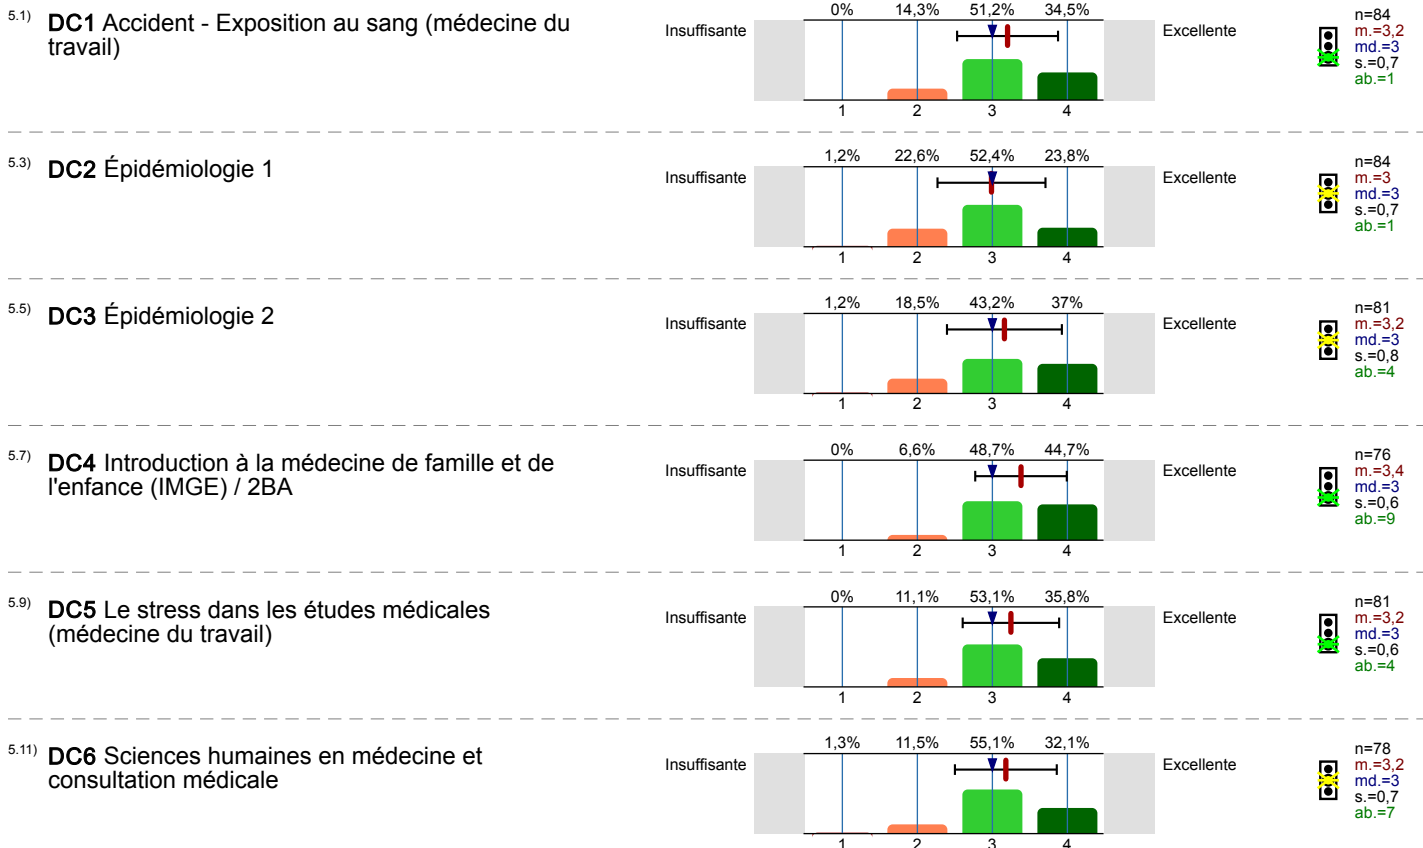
5.1) **DC1** Accident - Exposition au sang (médecine du travail)

Insuffisante

| 0% | 14,3% | 51,2% | 34,5% |
|---|---|---|---|
| 1 | 2 | 3 | 4 |

Excellente

n=84
m.=3,2
md.=3
s.=0,7
ab.=1

5.3) **DC2** Épidémiologie 1

Insuffisante

| 1,2% | 22,6% | 52,4% | 23,8% |
|---|---|---|---|
| 1 | 2 | 3 | 4 |

Excellente

n=84
m.=3
md.=3
s.=0,7
ab.=1

5.5) **DC3** Épidémiologie 2

Insuffisante

| 1,2% | 18,5% | 43,2% | 37% |
|---|---|---|---|
| 1 | 2 | 3 | 4 |

Excellente

n=81
m.=3,2
md.=3
s.=0,8
ab.=4

5.7) **DC4** Introduction à la médecine de famille et de l'enfance (IMGE) / 2BA

Insuffisante

| 0% | 6,6% | 48,7% | 44,7% |
|---|---|---|---|
| 1 | 2 | 3 | 4 |

Excellente

n=76
m.=3,4
md.=3
s.=0,6
ab.=9

5.9) **DC5** Le stress dans les études médicales (médecine du travail)

Insuffisante

| 0% | 11,1% | 53,1% | 35,8% |
|---|---|---|---|
| 1 | 2 | 3 | 4 |

Excellente

n=81
m.=3,2
md.=3
s.=0,6
ab.=4

5.11) **DC6** Sciences humaines en médecine et consultation médicale

Insuffisante

| 1,3% | 11,5% | 55,1% | 32,1% |
|---|---|---|---|
| 1 | 2 | 3 | 4 |

Excellente

n=78
m.=3,2
md.=3
s.=0,7
ab.=7